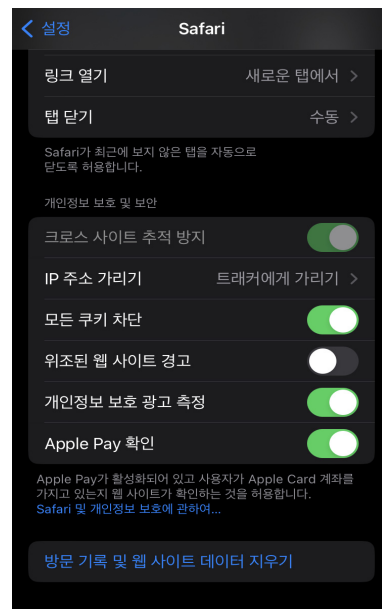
설정 Safari

링크 열기 새로운 탭에서

탭 닫기 수동

Safari가 최근에 보지 않은 탭을 자동으로 닫도록 허용합니다.

개인정보 보호 및 보안

크로스 사이트 추적 방지

IP 주소 가리기 트래커에게 가리기

모든 쿠키 차단

위조된 웹 사이트 경고

개인정보 보호 광고 측정

Apple Pay 확인

Apple Pay가 활성화되어 있고 사용자가 Apple Card 계좌를 가지고 있는지 웹 사이트가 확인하는 것을 허용합니다.
Safari 및 개인정보 보호에 관하여...

방문 기록 및 웹 사이트 데이터 지우기